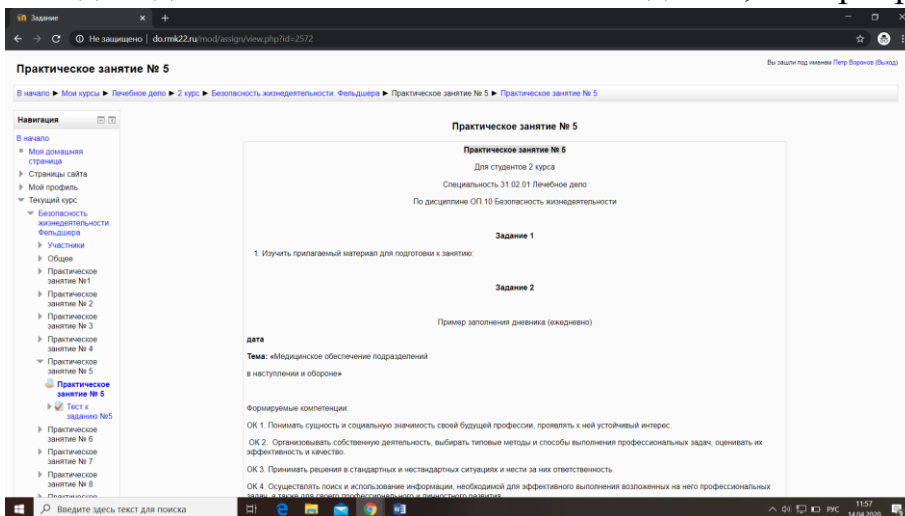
Задание
Не защищено | do.rmk22.ru/mod/assign/view.php?id=2572

Практическое занятие № 5

Вы зашли под именем Петр Воронов (Выход)

В начало ► Мои курсы ► Лечебное дело ► 2 курс ► Безопасность жизнедеятельности. Фельдшера ► Практическое занятие № 5 ► Практическое занятие № 5

Навигация
В начало
Моя домашняя страница
Страницы сайта
Мой профиль
Текущий курс
Безопасность жизнедеятельности. Фельдшера
Участники
Общее
Практическое занятие №1
Практическое занятие № 2
Практическое занятие № 3
Практическое занятие № 4
Практическое занятие № 5
Практическое занятие № 5
Тест к заданию №5
Практическое занятие № 6
Практическое занятие № 7
Практическое занятие № 8
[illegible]

Практическое занятие № 5

Практическое занятие № 5

Для студентов 2 курса

Специальность 31.02.01 Лечебное дело

По дисциплине ОП.10 Безопасность жизнедеятельности

Задание 1

1. Изучить прилагаемый материал для подготовки к занятию.

Задание 2

Пример заполнения дневника (ежедневно)

дата

Тема: «Медицинское обеспечение подразделений в наступлении и обороне»

Формируемые компетенции:

ОК 1. Понимать сущность и социальную значимость своей будущей профессии, проявлять к ней устойчивый интерес.

ОК 2. Организовывать собственную деятельность, выбирать типовые методы и способы выполнения профессиональных задач, оценивать их эффективность и качество.

ОК 3. Принимать решения в стандартных и нестандартных ситуациях и нести за них ответственность.

ОК 4. Осуществлять поиск и использование информации, необходимой для эффективного выполнения возложенных на него профессиональных задач, а также для своего профессионального и личностного развития.

Введите здесь текст для поиска

РУС 11:57 14.04.2020